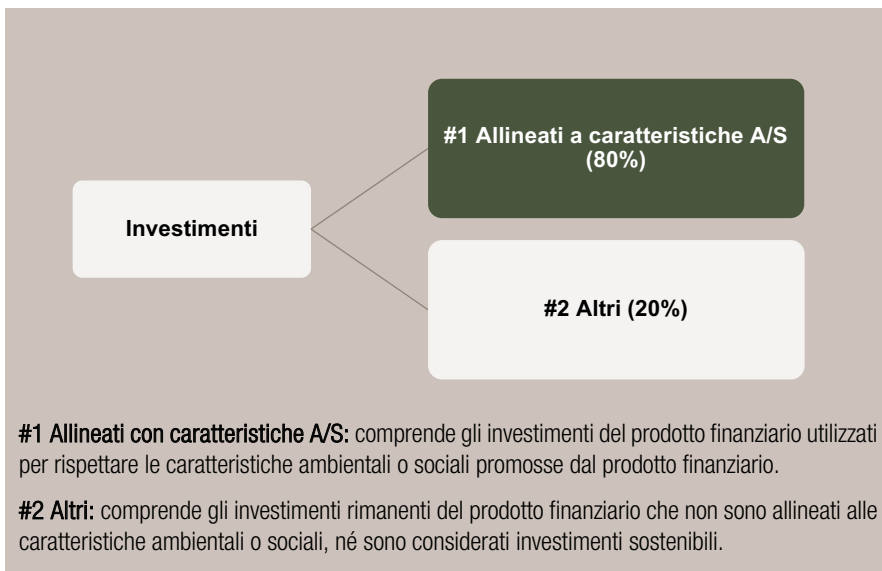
Investimenti

#1 Allineati a caratteristiche A/S (80%)

#2 Altri (20%)

#1 Allineati con caratteristiche A/S: comprende gli investimenti del prodotto finanziario utilizzati per rispettare le caratteristiche ambientali o sociali promosse dal prodotto finanziario.

#2 Altri: comprende gli investimenti rimanenti del prodotto finanziario che non sono allineati alle caratteristiche ambientali o sociali, né sono considerati investimenti sostenibili.